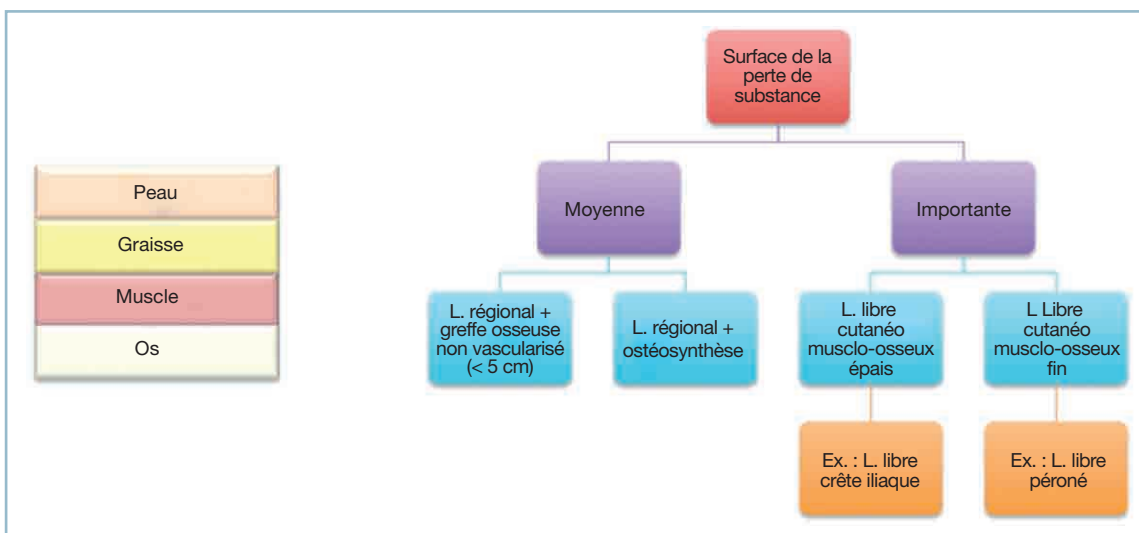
Peau

Graisse

Muscle

Os

Surface de la perte de substance

Moyenne

Importante

L. régional + greffe osseuse non vascularisé (< 5 cm)

L. régional + ostéosynthèse

L. libre cutanéo musclo-osseux épais

L Libre cutanéo musclo-osseux fin

Ex. : L. libre crête iliaque

Ex. : L. libre péroné